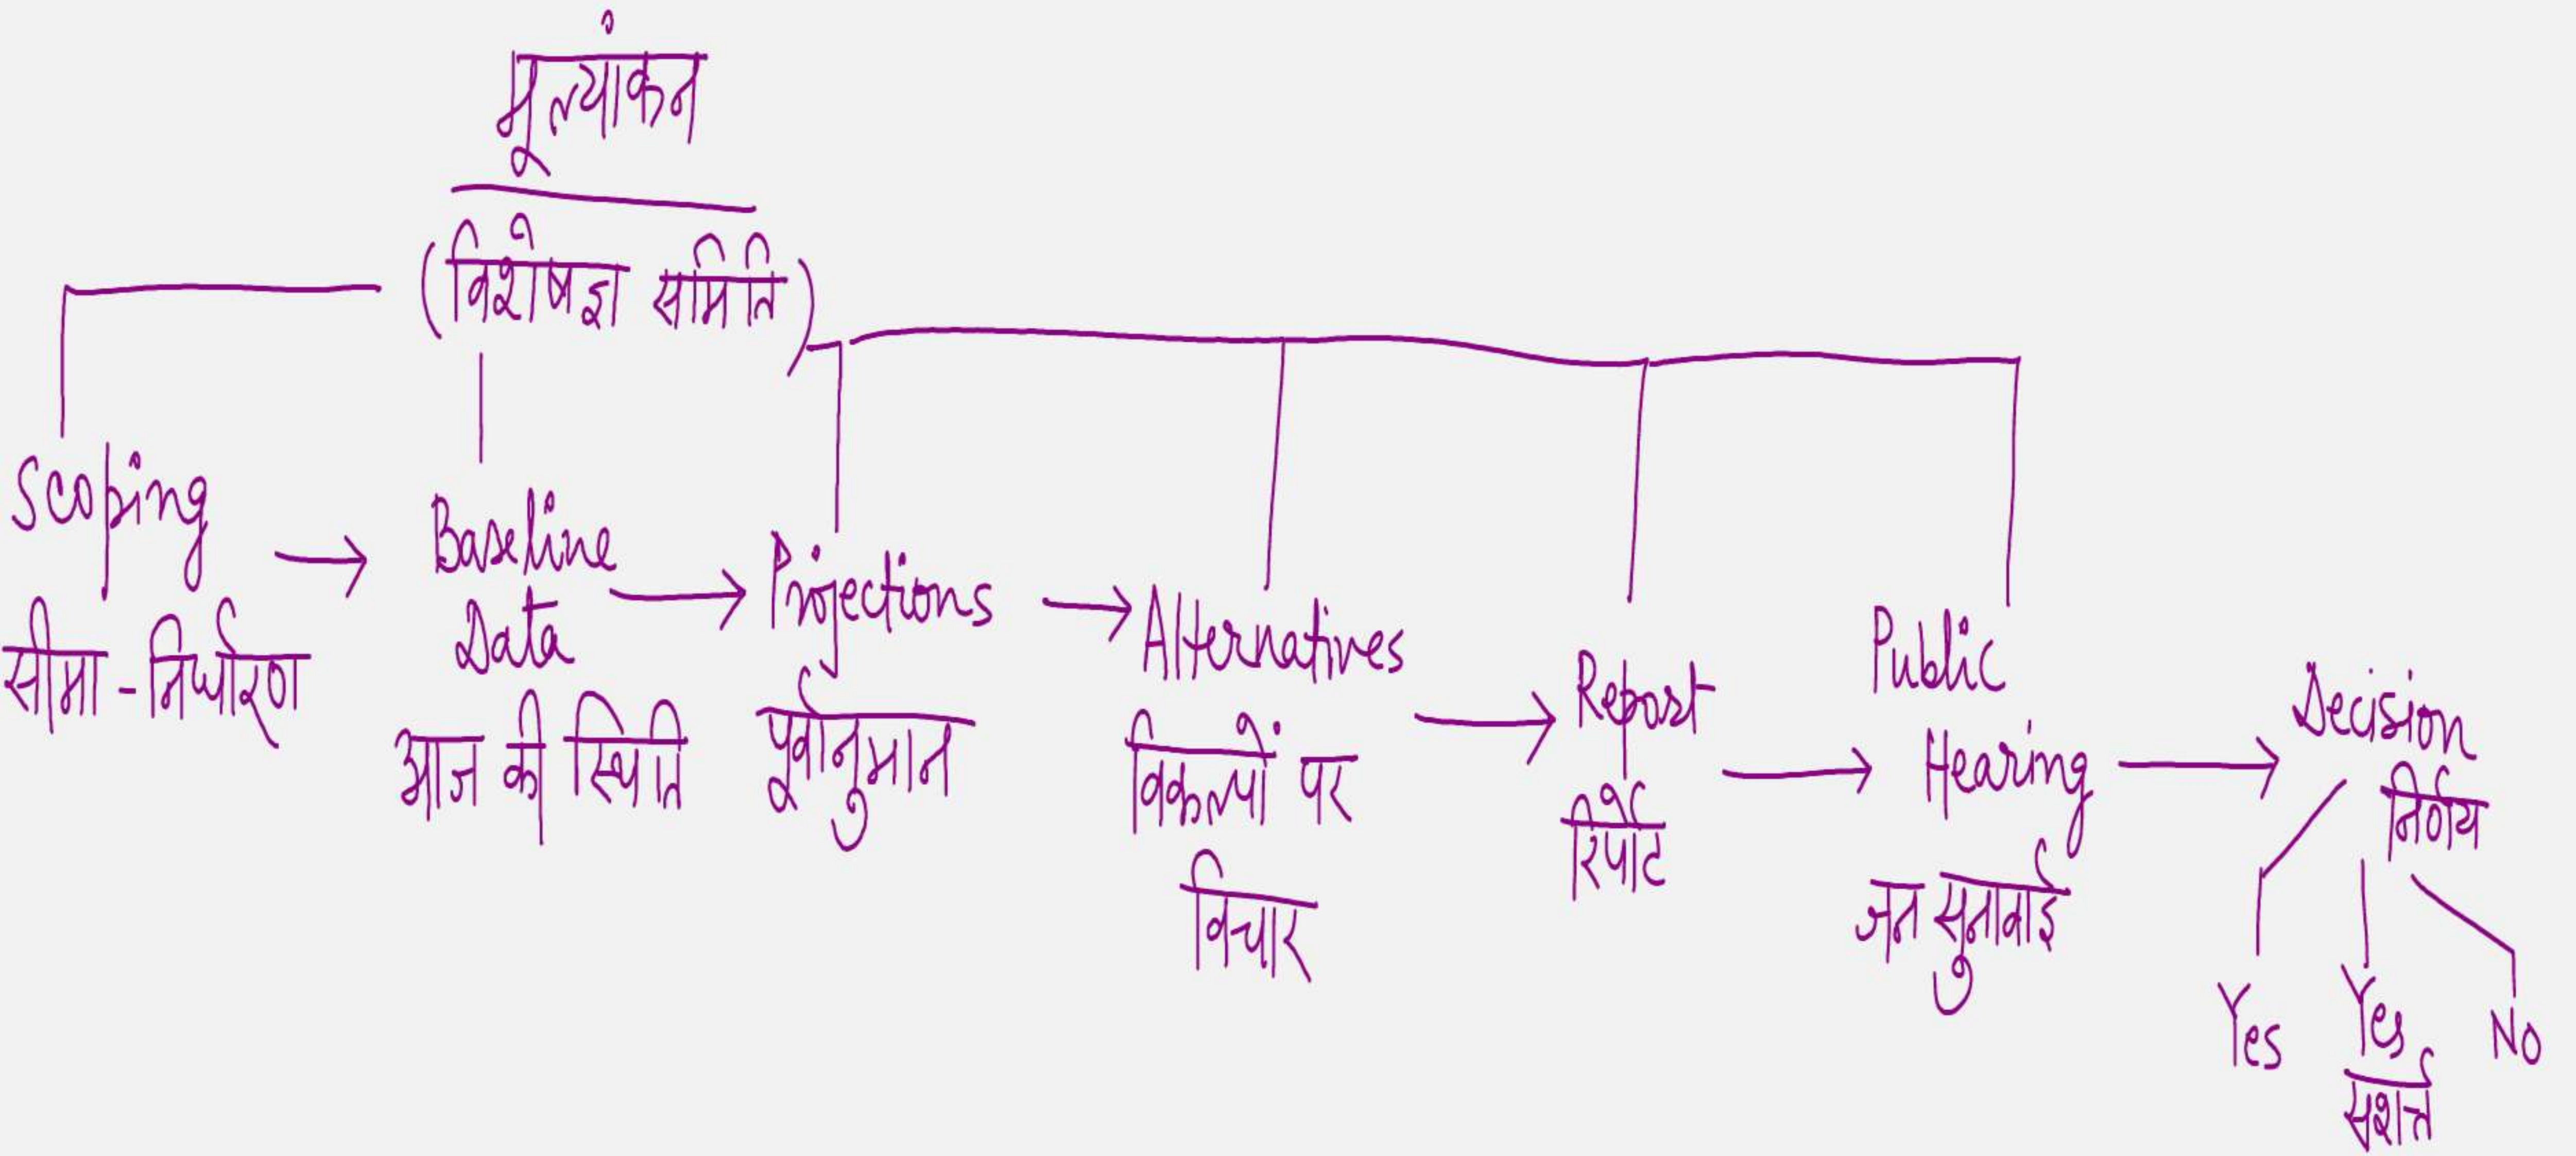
मूल्यांकन
(विशेषज्ञ समिति)

Scoping
सीमा - निर्धारण

Baseline Data
आज की स्थिति

Projections
पूर्वानुमान

Alternatives
विकल्पों पर विचार

Report
रिपोर्ट

Public Hearing
जन सुनवाई

Decision
निर्णय

Yes

Yes
सशर्त

No